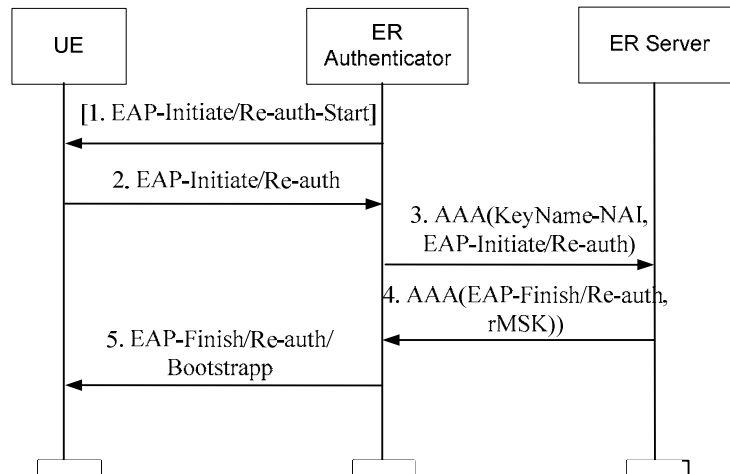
UE

ER Authenticator

ER Server

[1. EAP-Initiate/Re-auth-Start]

2. EAP-Initiate/Re-auth

3. AAA(KeyName-NAI, EAP-Initiate/Re-auth)

4. AAA(EAP-Finish/Re-auth, rMSK))

5. EAP-Finish/Re-auth/ Bootstrapp